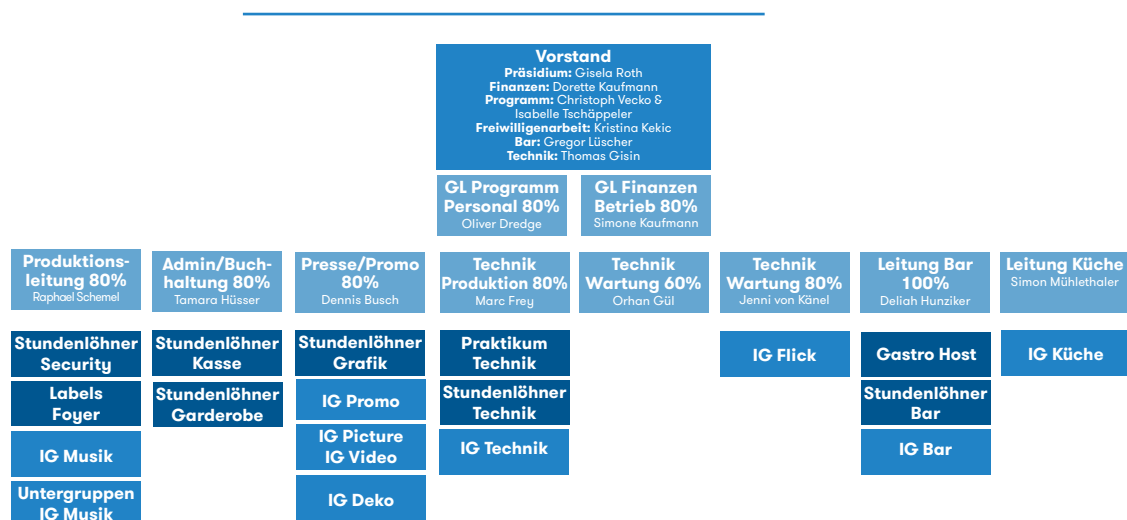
Vorstand
Präsidium: Gisela Roth
Finanzen: Dorette Kaufmann
Programm: Christoph Vecko & Isabelle Tschäppeler
Freiwilligenarbeit: Kristina Kekic
Bar: Gregor Lüscher
Technik: Thomas Gisin

GL Programm Personal 80%
Oliver Dredge

GL Finanzen Betrieb 80%
Simone Kaufmann

Produktionsleitung 80%
Raphael Schemel

Admin/Buchhaltung 80%
Tamara Hüsser

Presse/Promo 80%
Dennis Busch

Technik Produktion 80%
Marc Frey

Technik Wartung 60%
Orhan Gül

Technik Wartung 80%
Jenni von Känel

Leitung Bar 100%
Deliah Hunziker

Leitung Küche
Simon Mühlethaler

Stundenlöhner Security

Labels Foyer

IG Musik

Untergruppen IG Musik

Stundenlöhner Kasse

Stundenlöhner Garderobe

Stundenlöhner Grafik

IG Promo

IG Picture IG Video

IG Deko

Praktikum Technik

Stundenlöhner Technik

IG Technik

IG Flick

Gastro Host

Stundenlöhner Bar

IG Bar

IG Küche